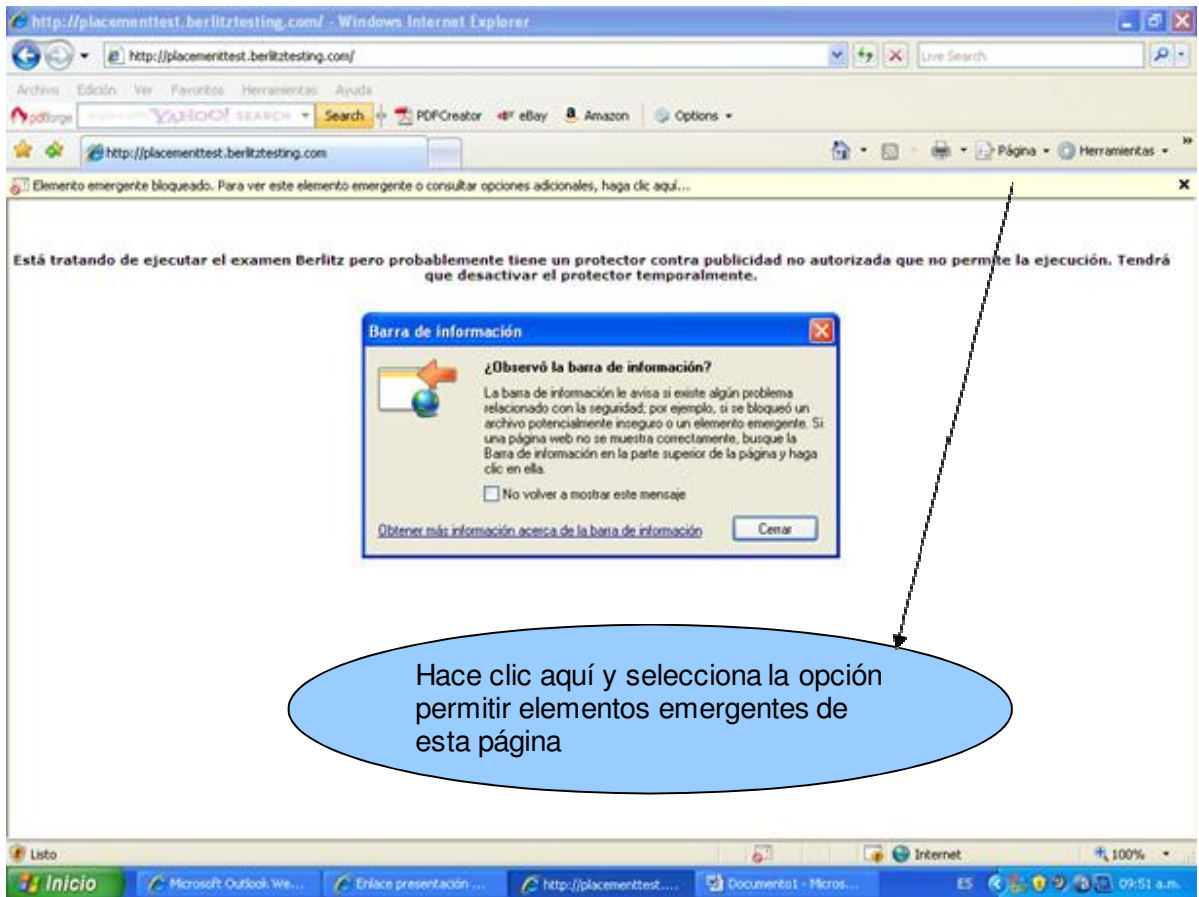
http://placementtest.berlitztesting.com/ - Windows Internet Explorer

http://placementtest.berlitztesting.com/

Live Search

Archivo Edición Ver Favoritos Herramientas Ayuda

pdfforge YAHOO! SEARCH Search PDFCreator eBay Amazon Options

http://placementtest.berlitztesting.com

Página Herramientas

Elemento emergente bloqueado. Para ver este elemento emergente o consultar opciones adicionales, haga clic aquí...

Está tratando de ejecutar el examen Berlitz pero probablemente tiene un protector contra publicidad no autorizada que no permite la ejecución. Tendrá que desactivar el protector temporalmente.

Barra de información

¿Observó la barra de información?

La barra de información le avisa si existe algún problema relacionado con la seguridad; por ejemplo, si se bloqueó un archivo potencialmente inseguro o un elemento emergente. Si una página web no se muestra correctamente, busque la Barra de información en la parte superior de la página y haga clic en ella.

No volver a mostrar este mensaje

Obtener más información acerca de la barra de información

Cerrar

Hace clic aquí y selecciona la opción permitir elementos emergentes de esta página

Listo

Internet

100%

Inicio

Microsoft Outlook We...

Enlace presentación ...

http://placementtest....

Documento1 - Micros...

ES

09:51 a.m.